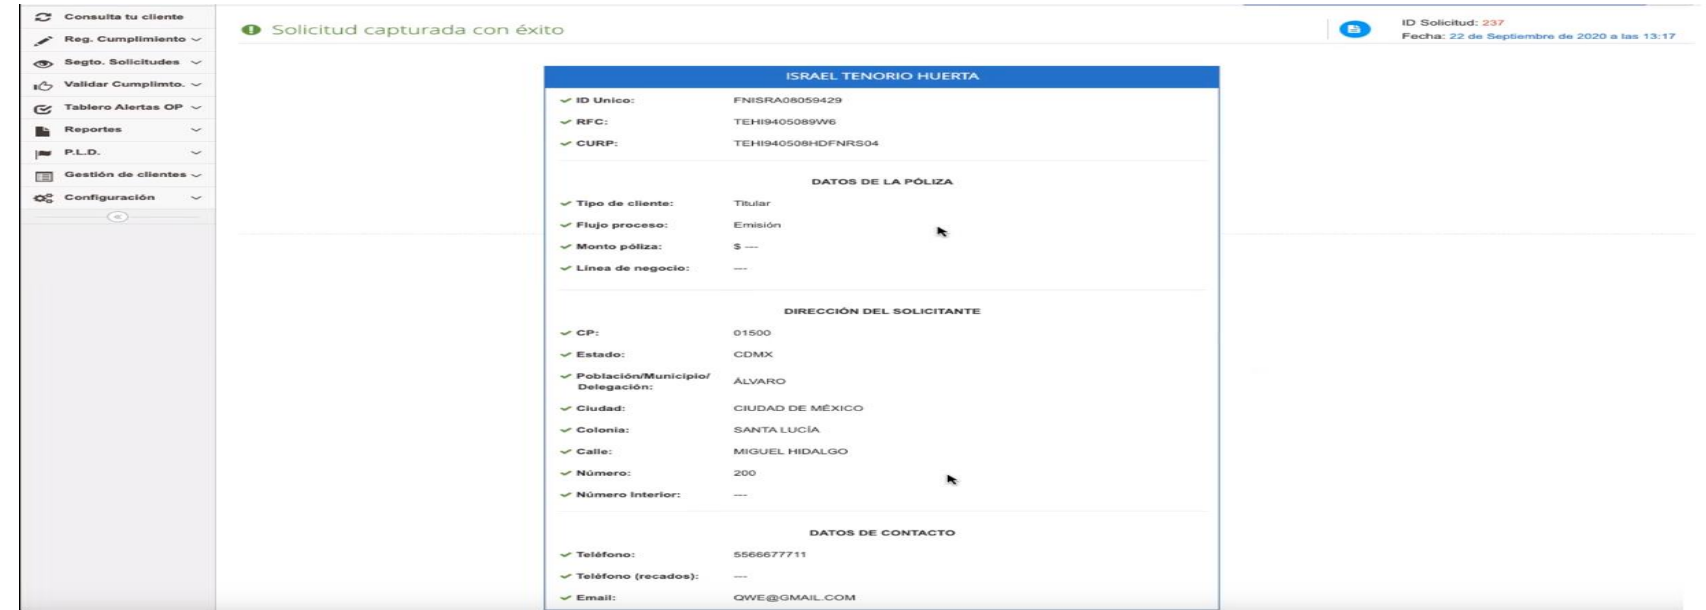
Consulta tu cliente
Reg. Cumplimiento
Segto. Solicitudes
Validar Cumplimto.
Tablero Alertas OP
Reportes
P.L.D.
Gestión de clientes
Configuración

Solicitud capturada con éxito

ID Solicitud: 237
Fecha: 22 de Septiembre de 2020 a las 13:17

ISRAEL TENORIO HUERTA

ID Unico: FNISRA08059429
RFC: TEHI9405089W6
CURP: TEHI940508HDFNRS04

DATOS DE LA PÓLIZA

Tipo de cliente: Titular
Flujo proceso: Emisión
Monto póliza: $ ---
Línea de negocio: ---

DIRECCIÓN DEL SOLICITANTE

CP: 01500
Estado: CDMX
Población/Municipio/ Delegación: ÁLVARO
Ciudad: CIUDAD DE MÉXICO
Colonia: SANTA LUCÍA
Calle: MIGUEL HIDALGO
Número: 200
Número Interior: ---

DATOS DE CONTACTO

Teléfono: 5566677711
Teléfono (recados): ---
Email: QWE@GMAIL.COM